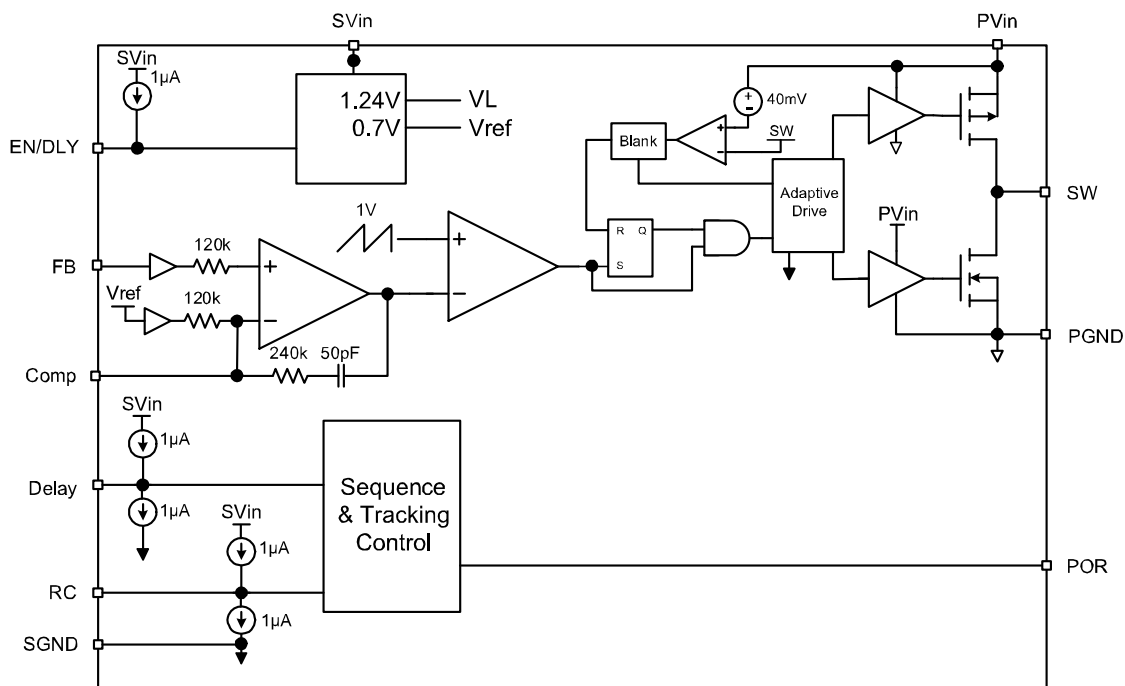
SVin
PVin
SVin
1μA
1.24V
VL
0.7V
Vref
40mV
Blank
SW
EN/DLY
Adaptive Drive
SW
1V
+
R
Q
S
PVin
FB
120k
+
−
Vref
120k
−
PGND
240k
50pF
Comp
SVin
1μA
Sequence & Tracking Control
Delay
1μA
SVin
1μA
POR
RC
1μA
SGND